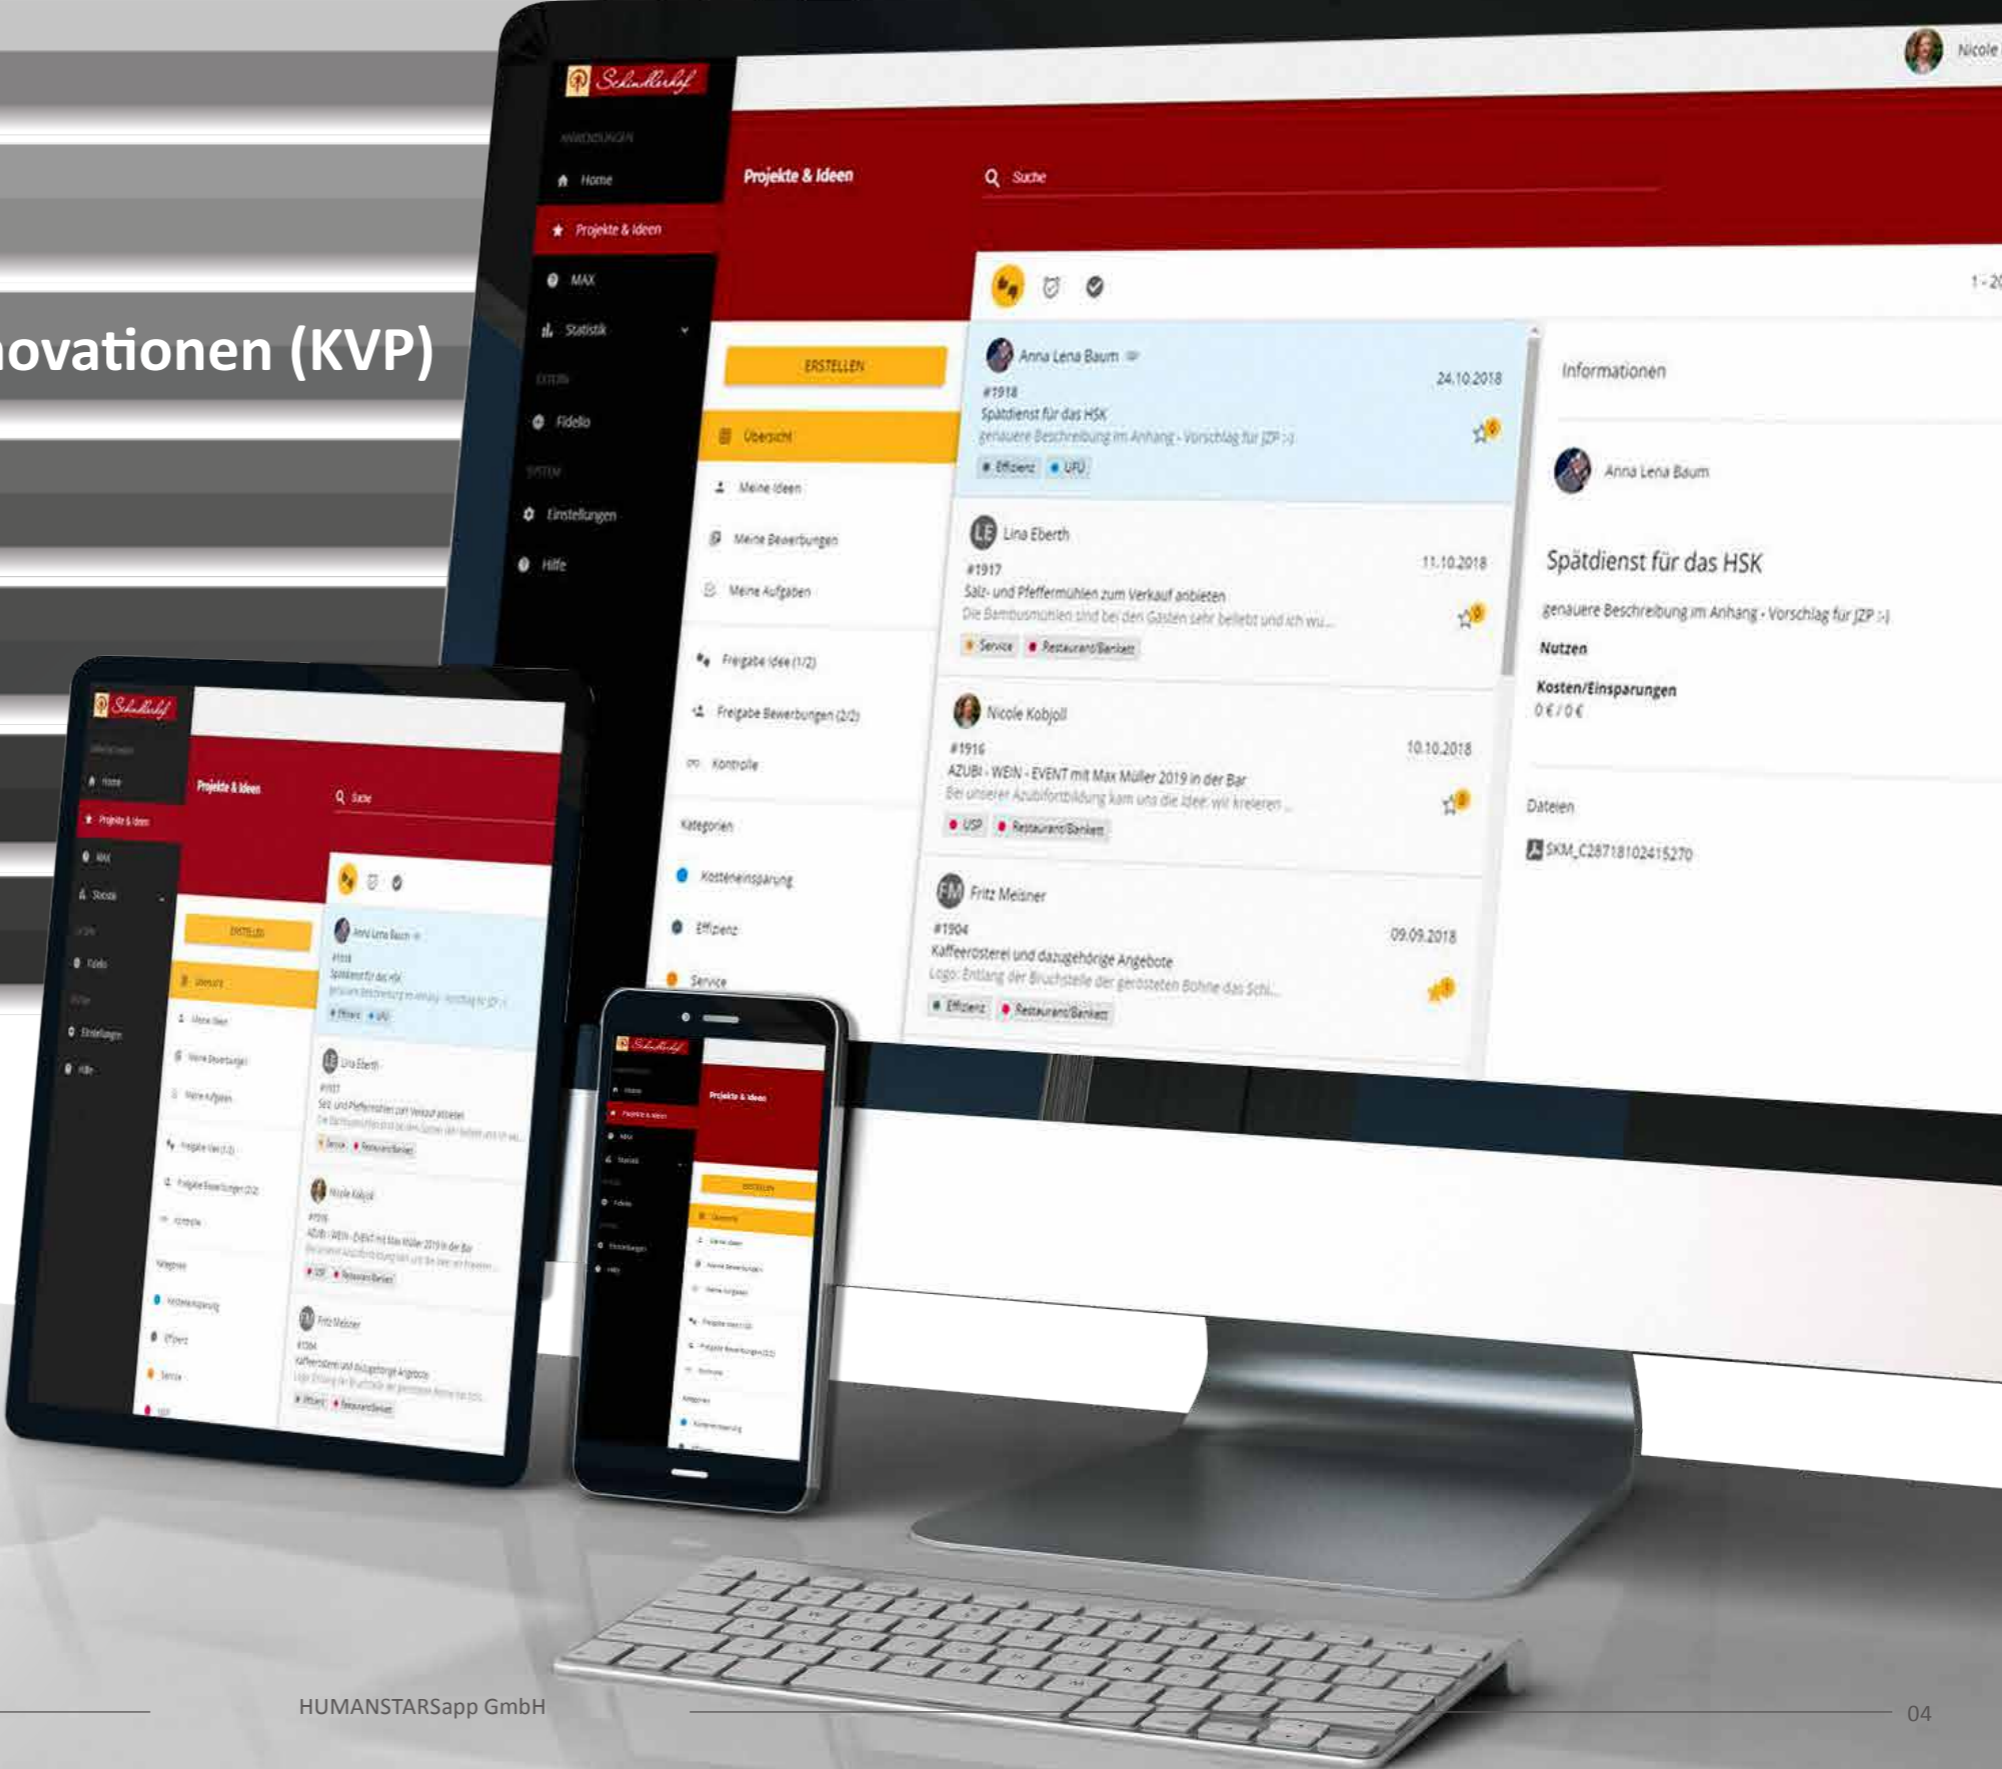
novationen (KVP)

Schindlerhof

ANWENDUNGEN
Home
Projekte & Ideen
MAX
Statistik
EXTERN
Fidelio
SYSTEM
Einstellungen
Hilfe

Nicole

Projekte & Ideen
Suche

1 - 20

ERSTELLEN
Übersicht
Meine Ideen
Meine Bewerbungen
Meine Aufgaben
Freigabe Idee (1/2)
Freigabe Bewerbungen (2/2)
Kontrolle
Kategorien
Kosteneinsparung
Effizienz
Service

Anna Lena Baum
24.10.2018
#1918
Spätdienst für das HSK
genauere Beschreibung im Anhang - Vorschlag für JZP :-)
Effizienz
UFU

Lina Eberth
11.10.2018
#1917
Salz- und Pfeffermühlen zum Verkauf anbieten
Die Bambusmühlen sind bei den Gästen sehr beliebt und ich wu...
Service
Restaurant/Bankett

Nicole Kobjoll
10.10.2018
#1916
AZUBI - WEIN - EVENT mit Max Müller 2019 in der Bar
Bei unserer Azubifortbildung kam uns die Idee, wir kreieren ...
USP
Restaurant/Bankett

Fritz Meisner
09.09.2018
#1904
Kaffeerösterei und dazugehörige Angebote
Logo: Entlang der Bruchstelle der gerösteten Bohne das Schi...
Effizienz
Restaurant/Bankett

Informationen
Anna Lena Baum
Spätdienst für das HSK
genauere Beschreibung im Anhang - Vorschlag für JZP :-)
Nutzen
Kosten/Einsparungen
0 € / 0 €
Dateien
SKM_C28718102415270

HUMANSTARSapp GmbH
04